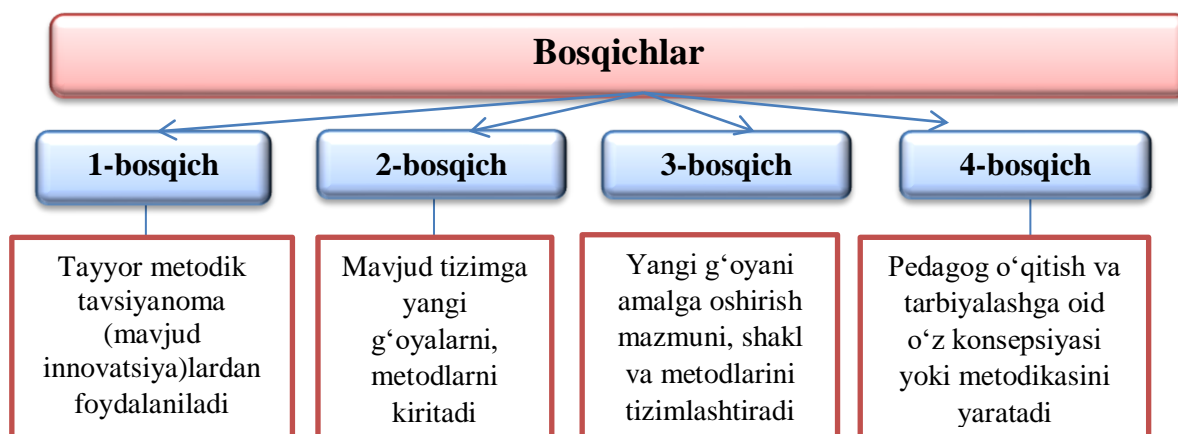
Bosqichlar

1-bosqich

2-bosqich

3-bosqich

4-bosqich

Tayyor metodik tavsiyanoma (mavjud innovatsiya)lardan foydalaniladi

Mavjud tizimga yangi g‘oyalarni, metodlarni kiritadi

Yangi g‘oyani amalga oshirish mazmuni, shakl va metodlarini tizimlashtiradi

Pedagog o‘qitish va tarbiyalashga oid o‘z konsepsiyasi yoki metodikasini yaratadi